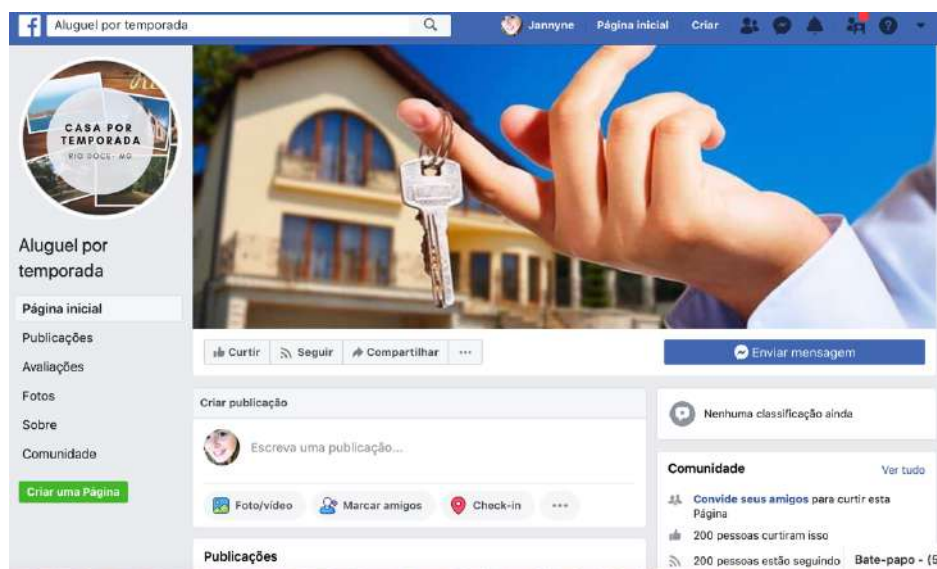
f Aluguel por temporada

Jannyne Página inicial Criar

CASA POR TEMPORADA
RIO DOCE - MG

Aluguel por temporada

Página inicial
Publicações
Avaliações
Fotos
Sobre
Comunidade

Criar uma Página

Curtir Seguir Compartilhar ···

Enviar mensagem

Criar publicação

Escreva uma publicação...

Foto/vídeo Marcar amigos Check-in ···

Publicações

Nenhuma classificação ainda

Comunidade Ver tudo

Convide seus amigos para curtir esta Página

200 pessoas curtiram isso

200 pessoas estão seguindo

Bate-papo - (5